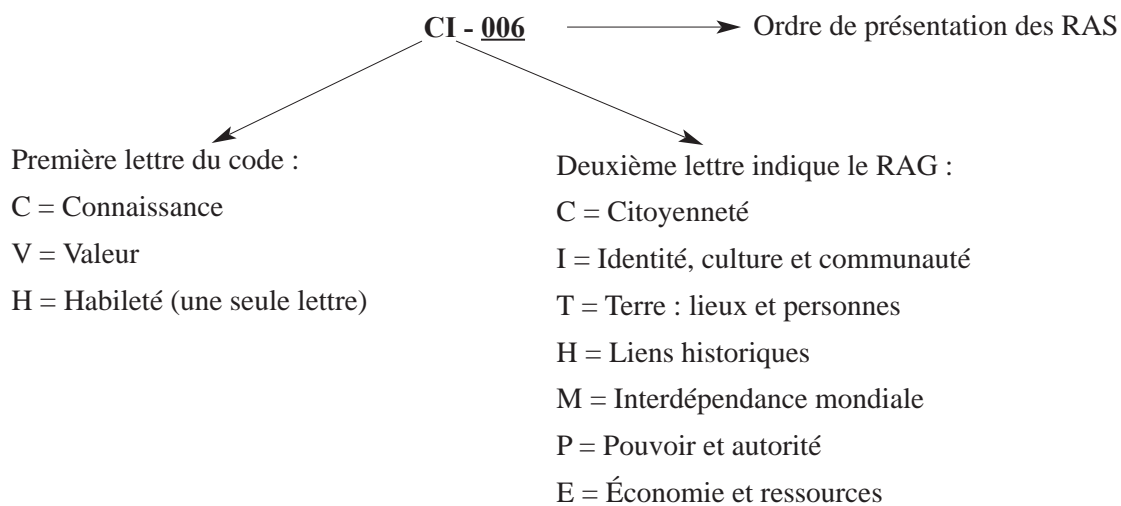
**CI - 006** Ordre de présentation des RAS

Première lettre du code :
C = Connaissance
V = Valeur
H = Habileté (une seule lettre)

Deuxième lettre indique le RAG :
C = Citoyenneté
I = Identité, culture et communauté
T = Terre : lieux et personnes
H = Liens historiques
M = Interdépendance mondiale
P = Pouvoir et autorité
E = Économie et ressources